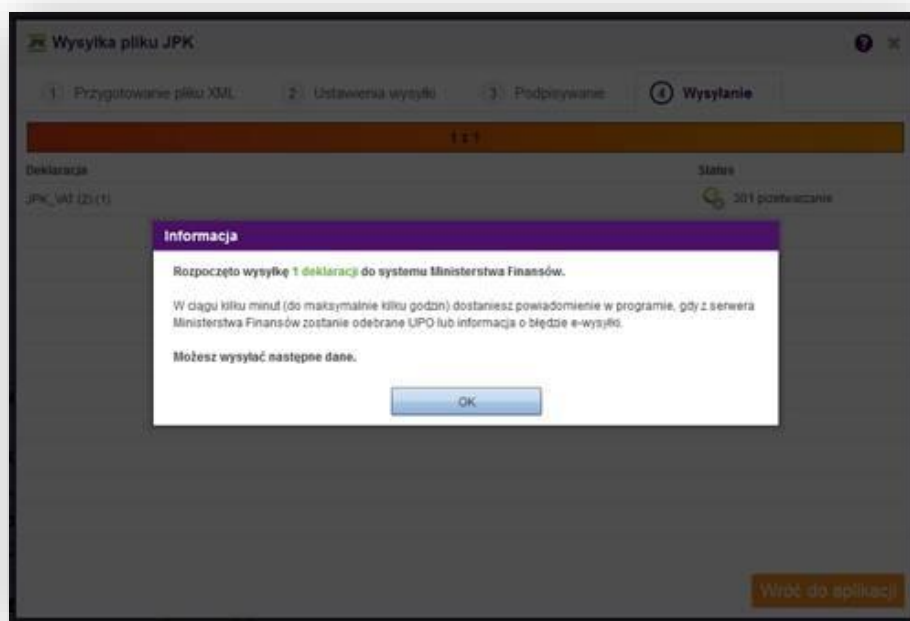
Wysyłka pliku JPK

1 Przygotowanie pliku XML
2 Ustawienia wysyłki
3 Podpisywanie
4 Wysyłanie

1 / 1

Deklaracja
JPK_VAT (2) (1)

Status
201 przetwarzanie

Informacja

Rozpoczęto wysyłkę 1 deklaracji do systemu Ministerstwa Finansów.

W ciągu kilku minut (do maksymalnie kilku godzin) dostaniesz powiadomienie w programie, gdy z serwera Ministerstwa Finansów zostanie odebrane UPO lub informacja o błędzie e-wysyłki.

Możesz wysyłać następne dane.

OK

Wróć do aplikacji